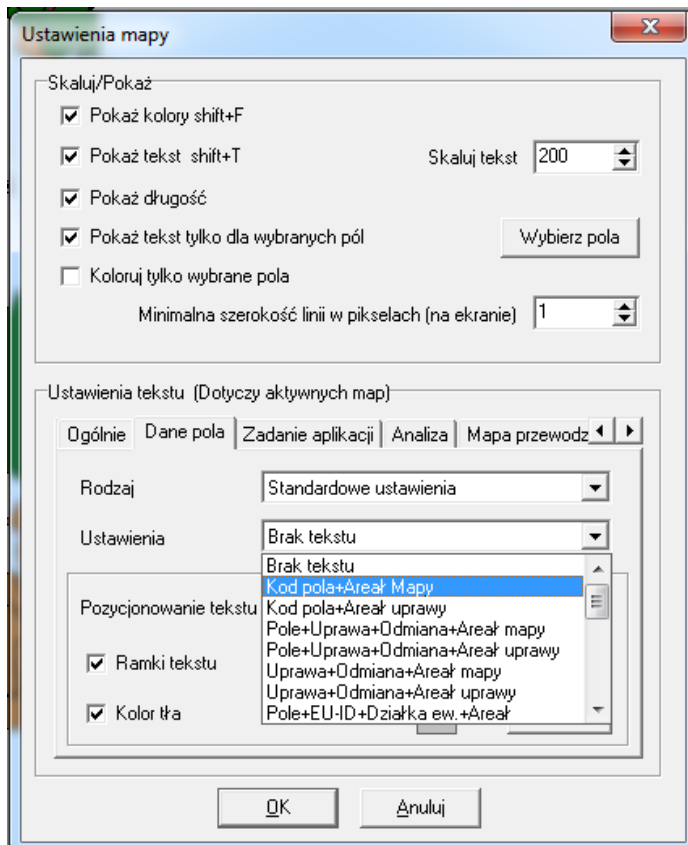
Ustawienia mapy

X

Skaluj/Pokaż

Pokaż kolory shift+F

Pokaż tekst shift+T

Skaluj tekst 200

Pokaż długość

Pokaż tekst tylko dla wybranych pól

Wybierz pola

Koloruj tylko wybrane pola

Minimalna szerokość linii w pikselach (na ekranie) 1

Ustawienia tekstu (Dotyczy aktywnych map)

Ogólnie | Dane pola | Zadanie aplikacji | Analiza | Mapa przewodz

Rodzaj

Standardowe ustawienia

Ustawienia

Brak tekstu

Brak tekstu
Kod pola+Areał Mapy
Kod pola+Areał uprawy
Pole+Uprawa+Odmiana+Areał mapy
Pole+Uprawa+Odmiana+Areał uprawy
Uprawa+Odmiana+Areał mapy
Uprawa+Odmiana+Areał uprawy
Pole+EU-ID+Działka ew.+Areał

Pozycjonowanie tekstu

Ramki tekstu

Kolor tła

OK

Anuluj